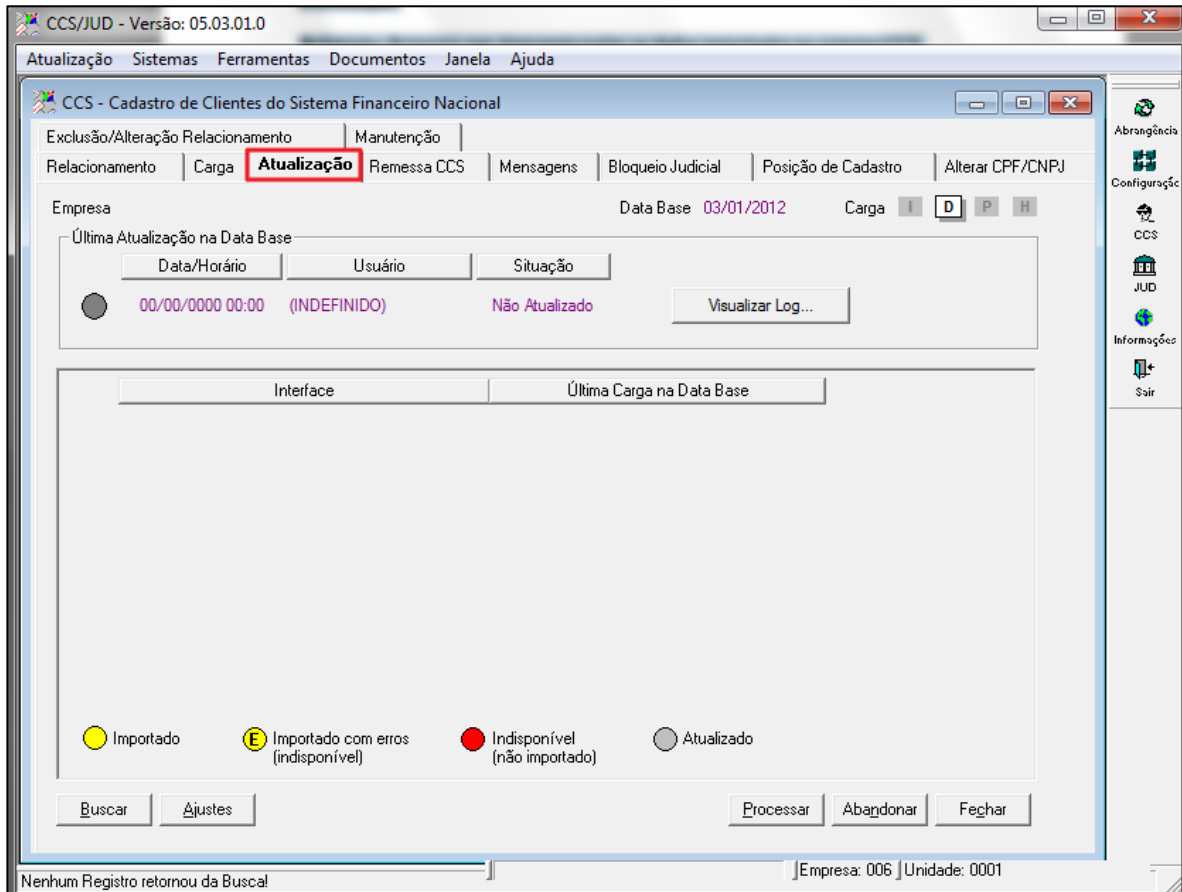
CCS/JUD - Versão: 05.03.01.0

Atualização Sistemas Ferramentas Documentos Janela Ajuda

CCS - Cadastro de Clientes do Sistema Financeiro Nacional

Exclusão/Alteração Relacionamento | Manutenção
Relacionamento | Carga | Atualização | Remessa CCS | Mensagens | Bloqueio Judicial | Posição de Cadastro | Alterar CPF/CNPJ

Empresa

Data Base 03/01/2012

Carga I D P H

Última Atualização na Data Base

| Data/Horário | Usuário | Situação |
|---|---|---|
| 00/00/0000 00:00 | (INDEFINIDO) | Não Atualizado |

Visualizar Log...

| Interface | Última Carga na Data Base |
|---|---|

Importado

E Importado com erros (indisponível)

Indisponível (não importado)

Atualizado

Buscar Ajustes Processar Abandonar Fechar

Abrangência
Configuraçõ
CCS
JUD
Informações
Sair

Nenhum Registro retornou da Busca!

Empresa: 006 Unidade: 0001